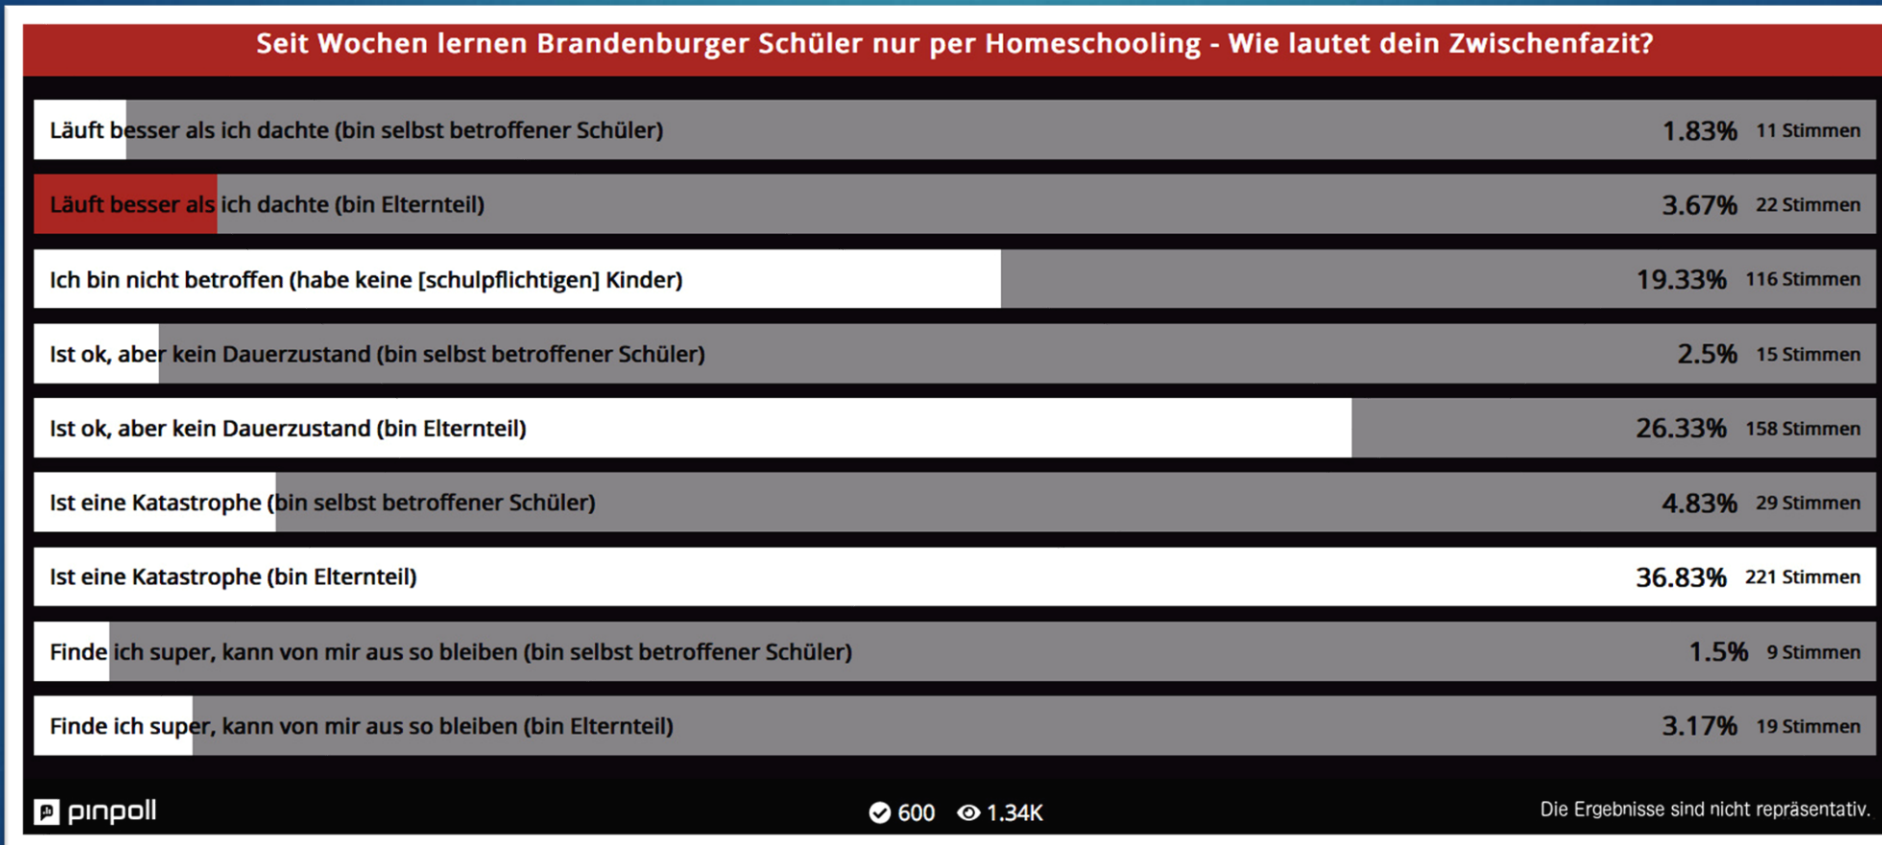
Seit Wochen lernen Brandenburger Schüler nur per Homeschooling - Wie lautet dein Zwischenfazit?

Läuft besser als ich dachte (bin selbst betroffener Schüler) 1.83% 11 Stimmen

Läuft besser als ich dachte (bin Elternteil) 3.67% 22 Stimmen

Ich bin nicht betroffen (habe keine [schulpflichtigen] Kinder) 19.33% 116 Stimmen

Ist ok, aber kein Dauerzustand (bin selbst betroffener Schüler) 2.5% 15 Stimmen

Ist ok, aber kein Dauerzustand (bin Elternteil) 26.33% 158 Stimmen

Ist eine Katastrophe (bin selbst betroffener Schüler) 4.83% 29 Stimmen

Ist eine Katastrophe (bin Elternteil) 36.83% 221 Stimmen

Finde ich super, kann von mir aus so bleiben (bin selbst betroffener Schüler) 1.5% 9 Stimmen

Finde ich super, kann von mir aus so bleiben (bin Elternteil) 3.17% 19 Stimmen

pinpoll 600 1.34K Die Ergebnisse sind nicht repräsentativ.